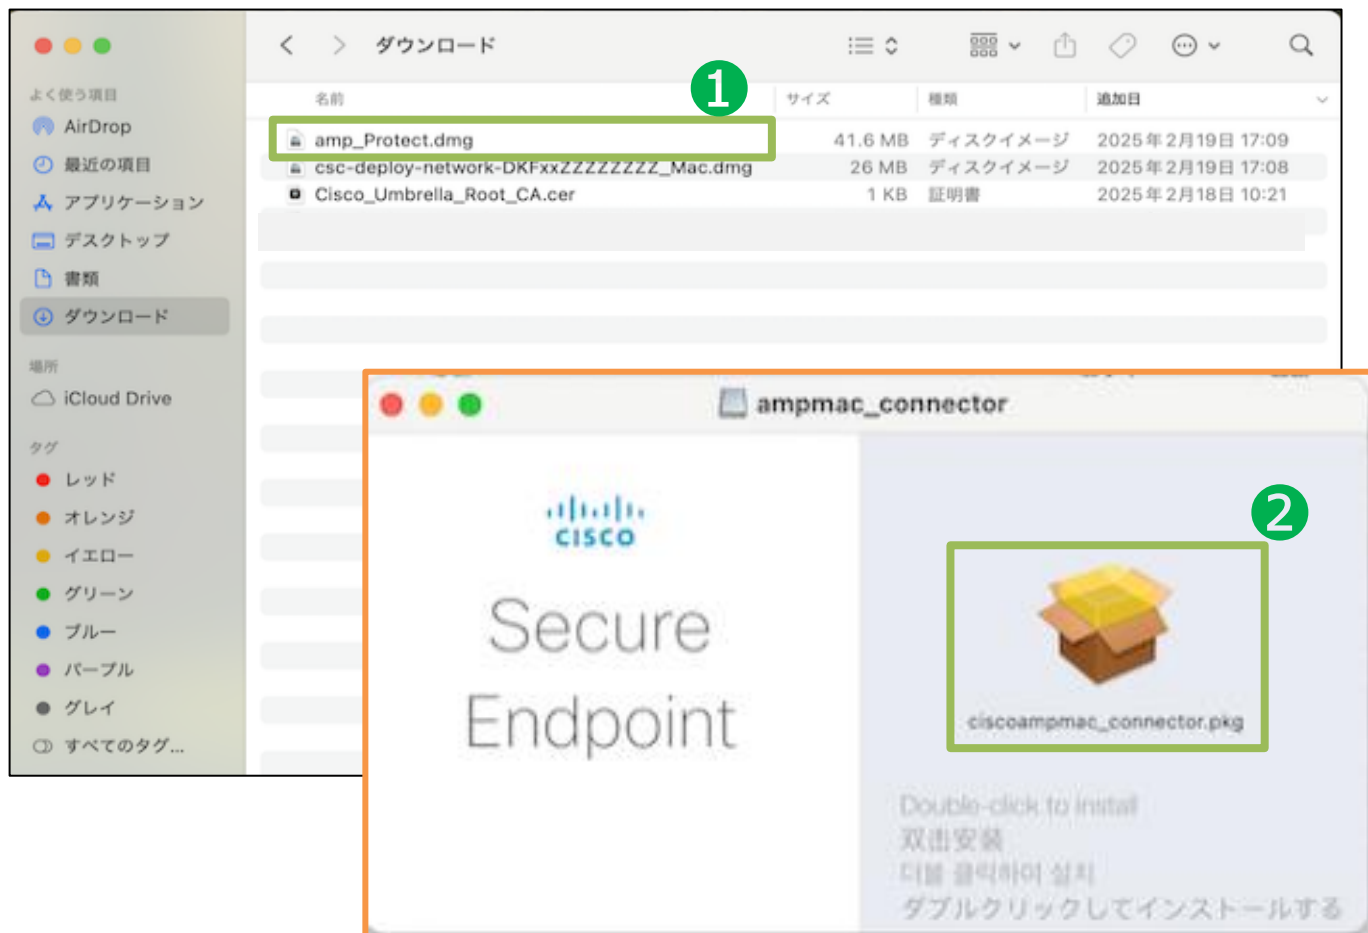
よく使う項目
AirDrop
最近の項目
アプリケーション
デスクトップ
書類
ダウンロード
場所
iCloud Drive
タグ
レッド
オレンジ
イエロー
グリーン
ブルー
パープル
グレイ
すべてのタグ...

ダウンロード

1

| 名前 | サイズ | 種類 | 追加日 |
|---|---|---|---|
| amp_Protect.dmg | 41.6 MB | ディスクイメージ | 2025年2月19日 17:09 |
| csc-deploy-network-DKFxxZZZZZZZZ_Mac.dmg | 26 MB | ディスクイメージ | 2025年2月19日 17:08 |
| Cisco_Umbrella_Root_CA.cer | 1 KB | 証明書 | 2025年2月18日 10:21 |

ampmac_connector

cisco
Secure Endpoint

2

ciscoampmac_connector.pkg

Double-click to install
双击安装
더블 클릭하여 설치
ダブルクリックしてインストールする